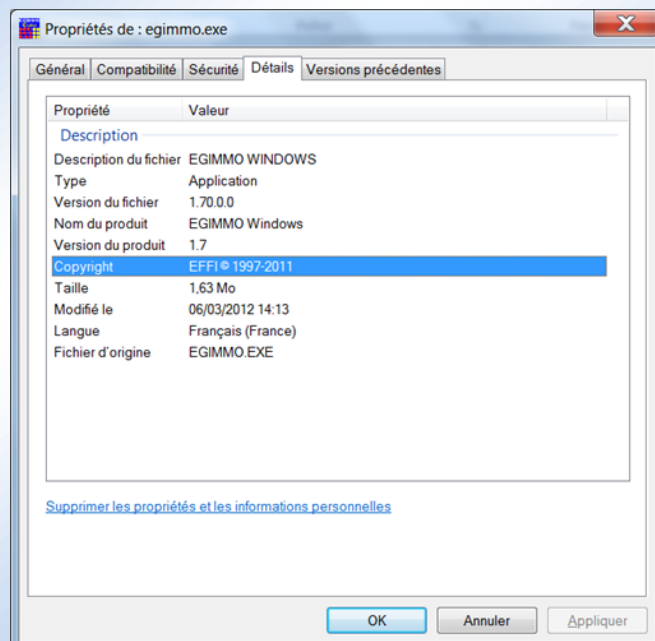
Propriétés de : egimmo.exe

Général | Compatibilité | Sécurité | Détails | Versions précédentes

| Propriété | Valeur |
|---|---|
| Description | |
| Description du fichier | EGIMMO WINDOWS |
| Type | Application |
| Version du fichier | 1.70.0.0 |
| Nom du produit | EGIMMO Windows |
| Version du produit | 1.7 |
| Copyright | EFFI © 1997-2011 |
| Taille | 1,63 Mo |
| Modifié le | 06/03/2012 14:13 |
| Langue | Français (France) |
| Fichier d'origine | EGIMMO.EXE |

Supprimer les propriétés et les informations personnelles

OK | Annuler | Appliquer